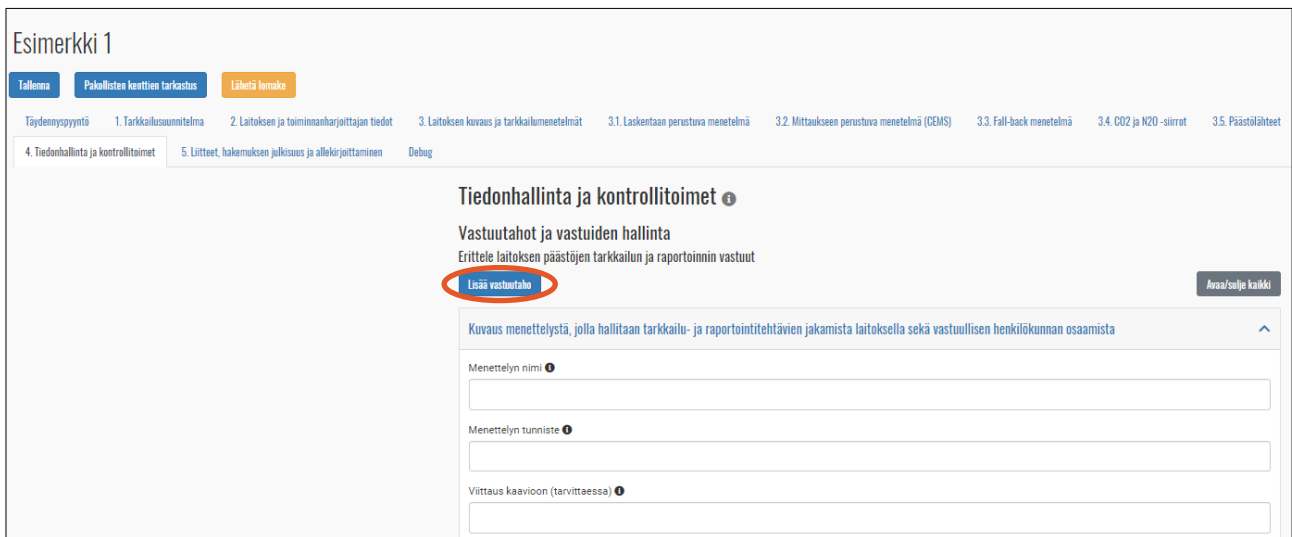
Esimerkki 1

Tallenna | Pakollisten kenttien tarkastus | Lähetä lomake

Täydennyspyyntö | 1. Tarkkailusuunnitelma | 2. Laitoksen ja toiminnanharjoittajan tiedot | 3. Laitoksen kuvaus ja tarkkailumenetelmät | 3.1. Laskentaan perustuva menetelmä | 3.2. Mittaukseen perustuva menetelmä (CEMS) | 3.3. Fall-back menetelmä | 3.4. CO2 ja N2O -siirrot | 3.5. Päästölähteet | 4. Tiedonhallinta ja kontrollitoimet | 5. Liitteet, hakemuksen julkisuus ja allekirjoittaminen | Debug

Tiedonhallinta ja kontrollitoimet

Vastuutahot ja vastuiden hallinta

Erittele laitoksen päästöjen tarkkailun ja raportoinnin vastuut

Lisää vastuutaho

Avaa/sulje kaikki

Kuvaus menettelystä, jolla hallitaan tarkkailu- ja raportointitehtävien jakamista laitoksella sekä vastuullisen henkilökunnan osaamista

Menettelyn nimi

Menettelyn tunniste

Viittaus kaavioon (tarvittaessa)